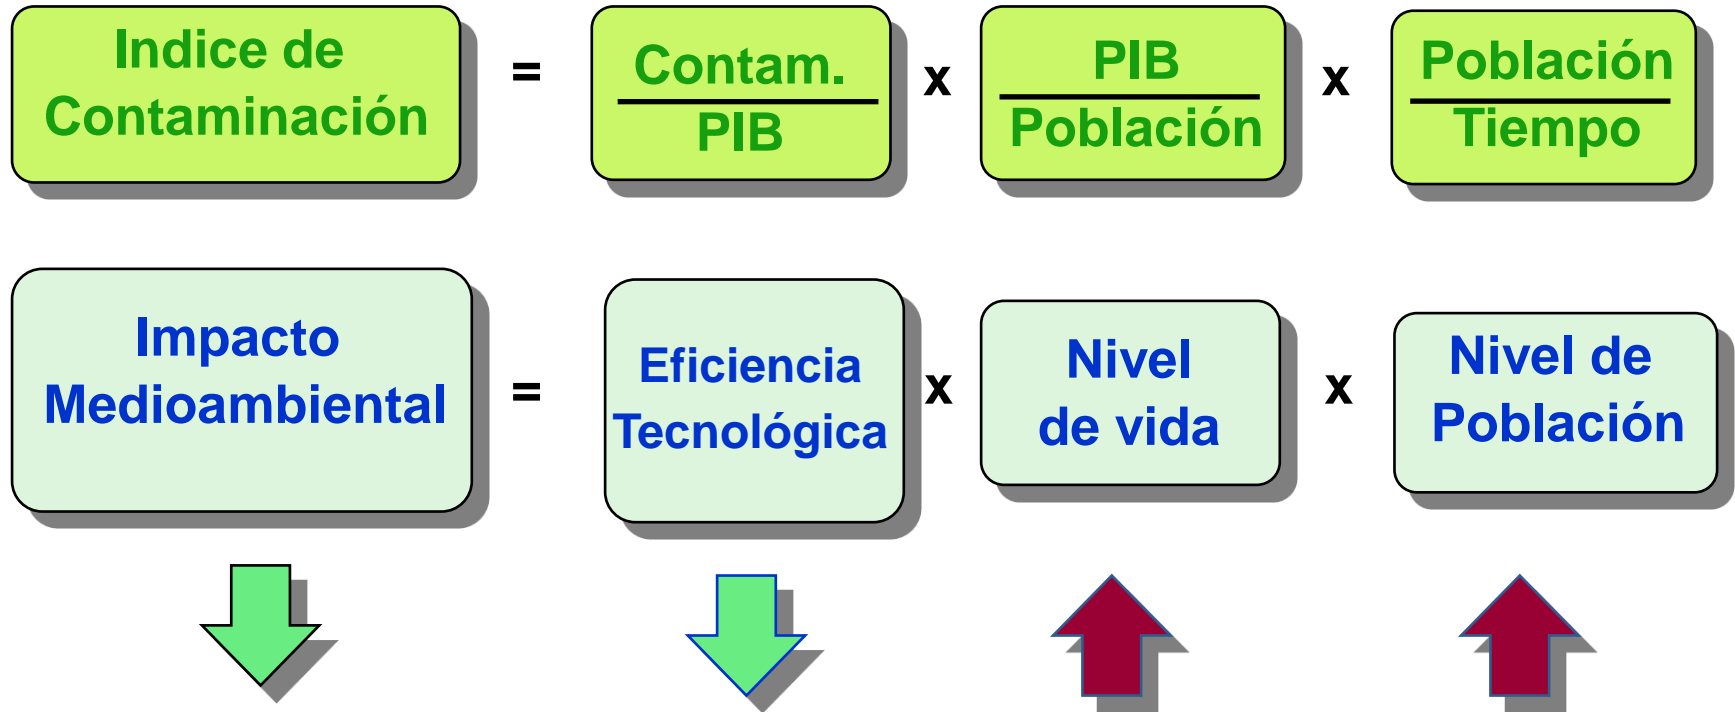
Indice de Contaminación = $\frac{\text{Contam.}}{\text{PIB}}$ x $\frac{\text{PIB}}{\text{Población}}$ x $\frac{\text{Población}}{\text{Tiempo}}$

Impacto Medioambiental = Eficiencia Tecnológica x Nivel de vida x Nivel de Población